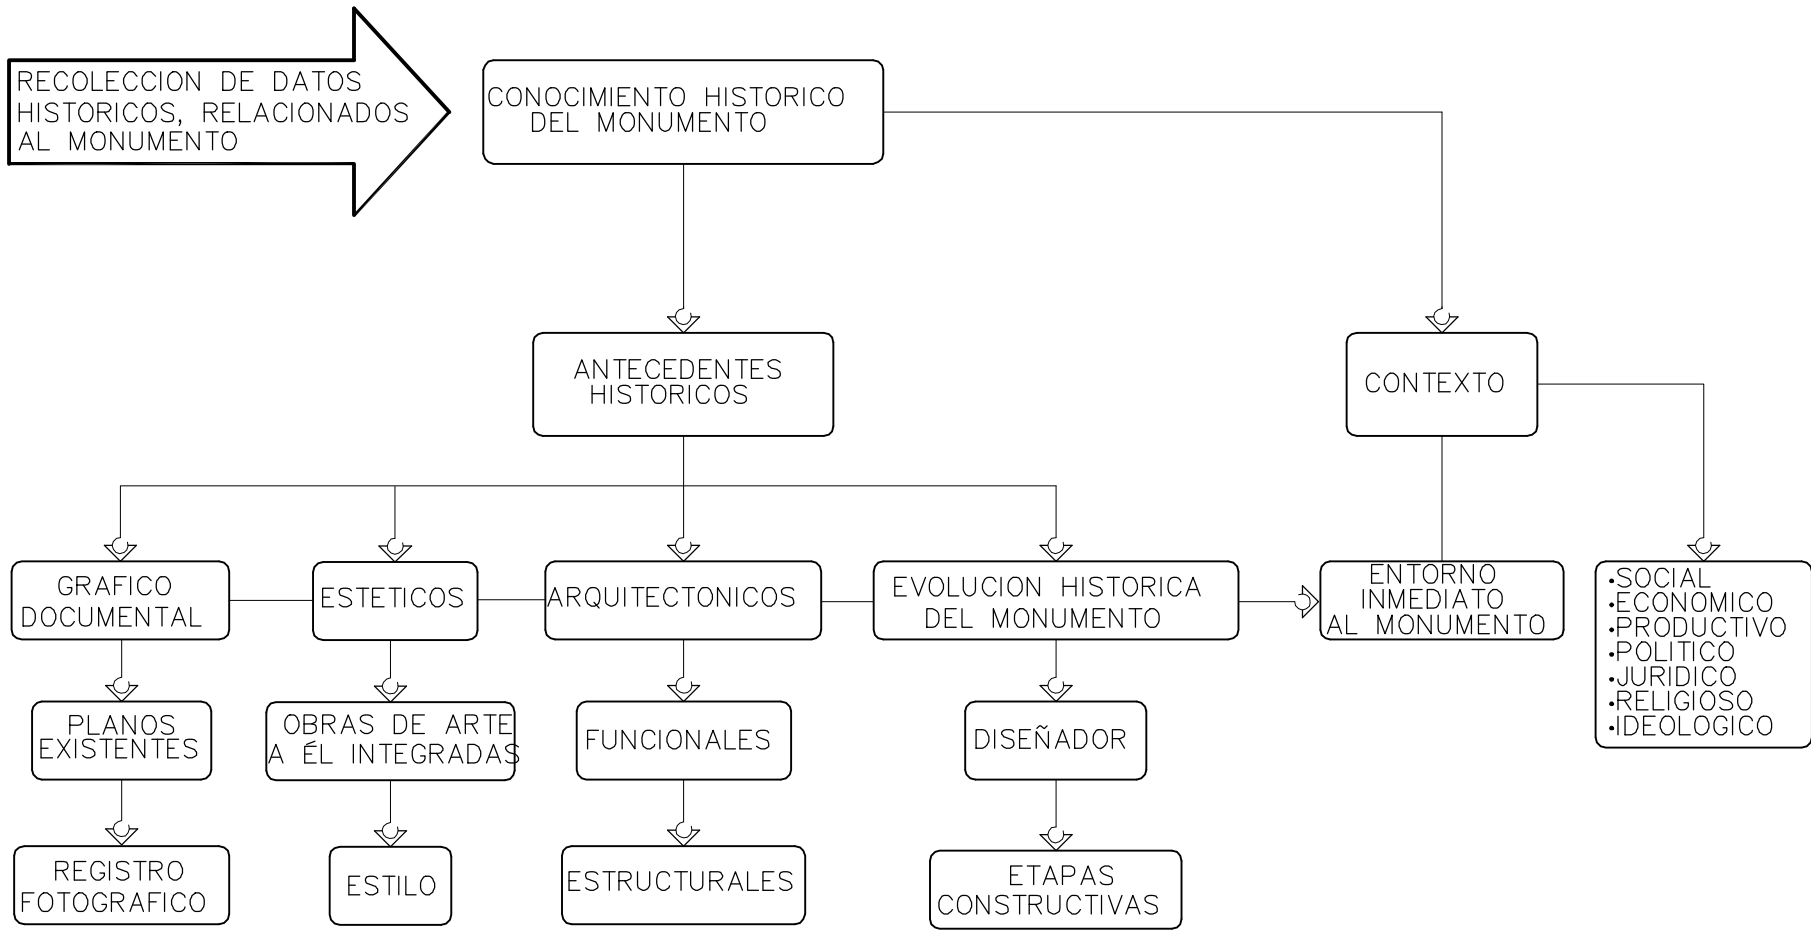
RECOLECCION DE DATOS HISTORICOS, RELACIONADOS AL MONUMENTO

CONOCIMIENTO HISTORICO DEL MONUMENTO

ANTECEDENTES HISTORICOS

CONTEXTO

GRAFICO DOCUMENTAL

ESTETICOS

ARQUITECTONICOS

EVOLUCION HISTORICA DEL MONUMENTO

ENTORNO INMEDIATO AL MONUMENTO

•SOCIAL
•ECONOMICO
•PRODUCTIVO
•POLITICO
•JURIDICO
•RELIGIOSO
•IDEOLOGICO

PLANOS EXISTENTES

OBRAS DE ARTE A ÉL INTEGRADAS

FUNCIONALES

DISEÑADOR

REGISTRO FOTOGRAFICO

ESTILO

ESTRUCTURALES

ETAPAS CONSTRUCTIVAS